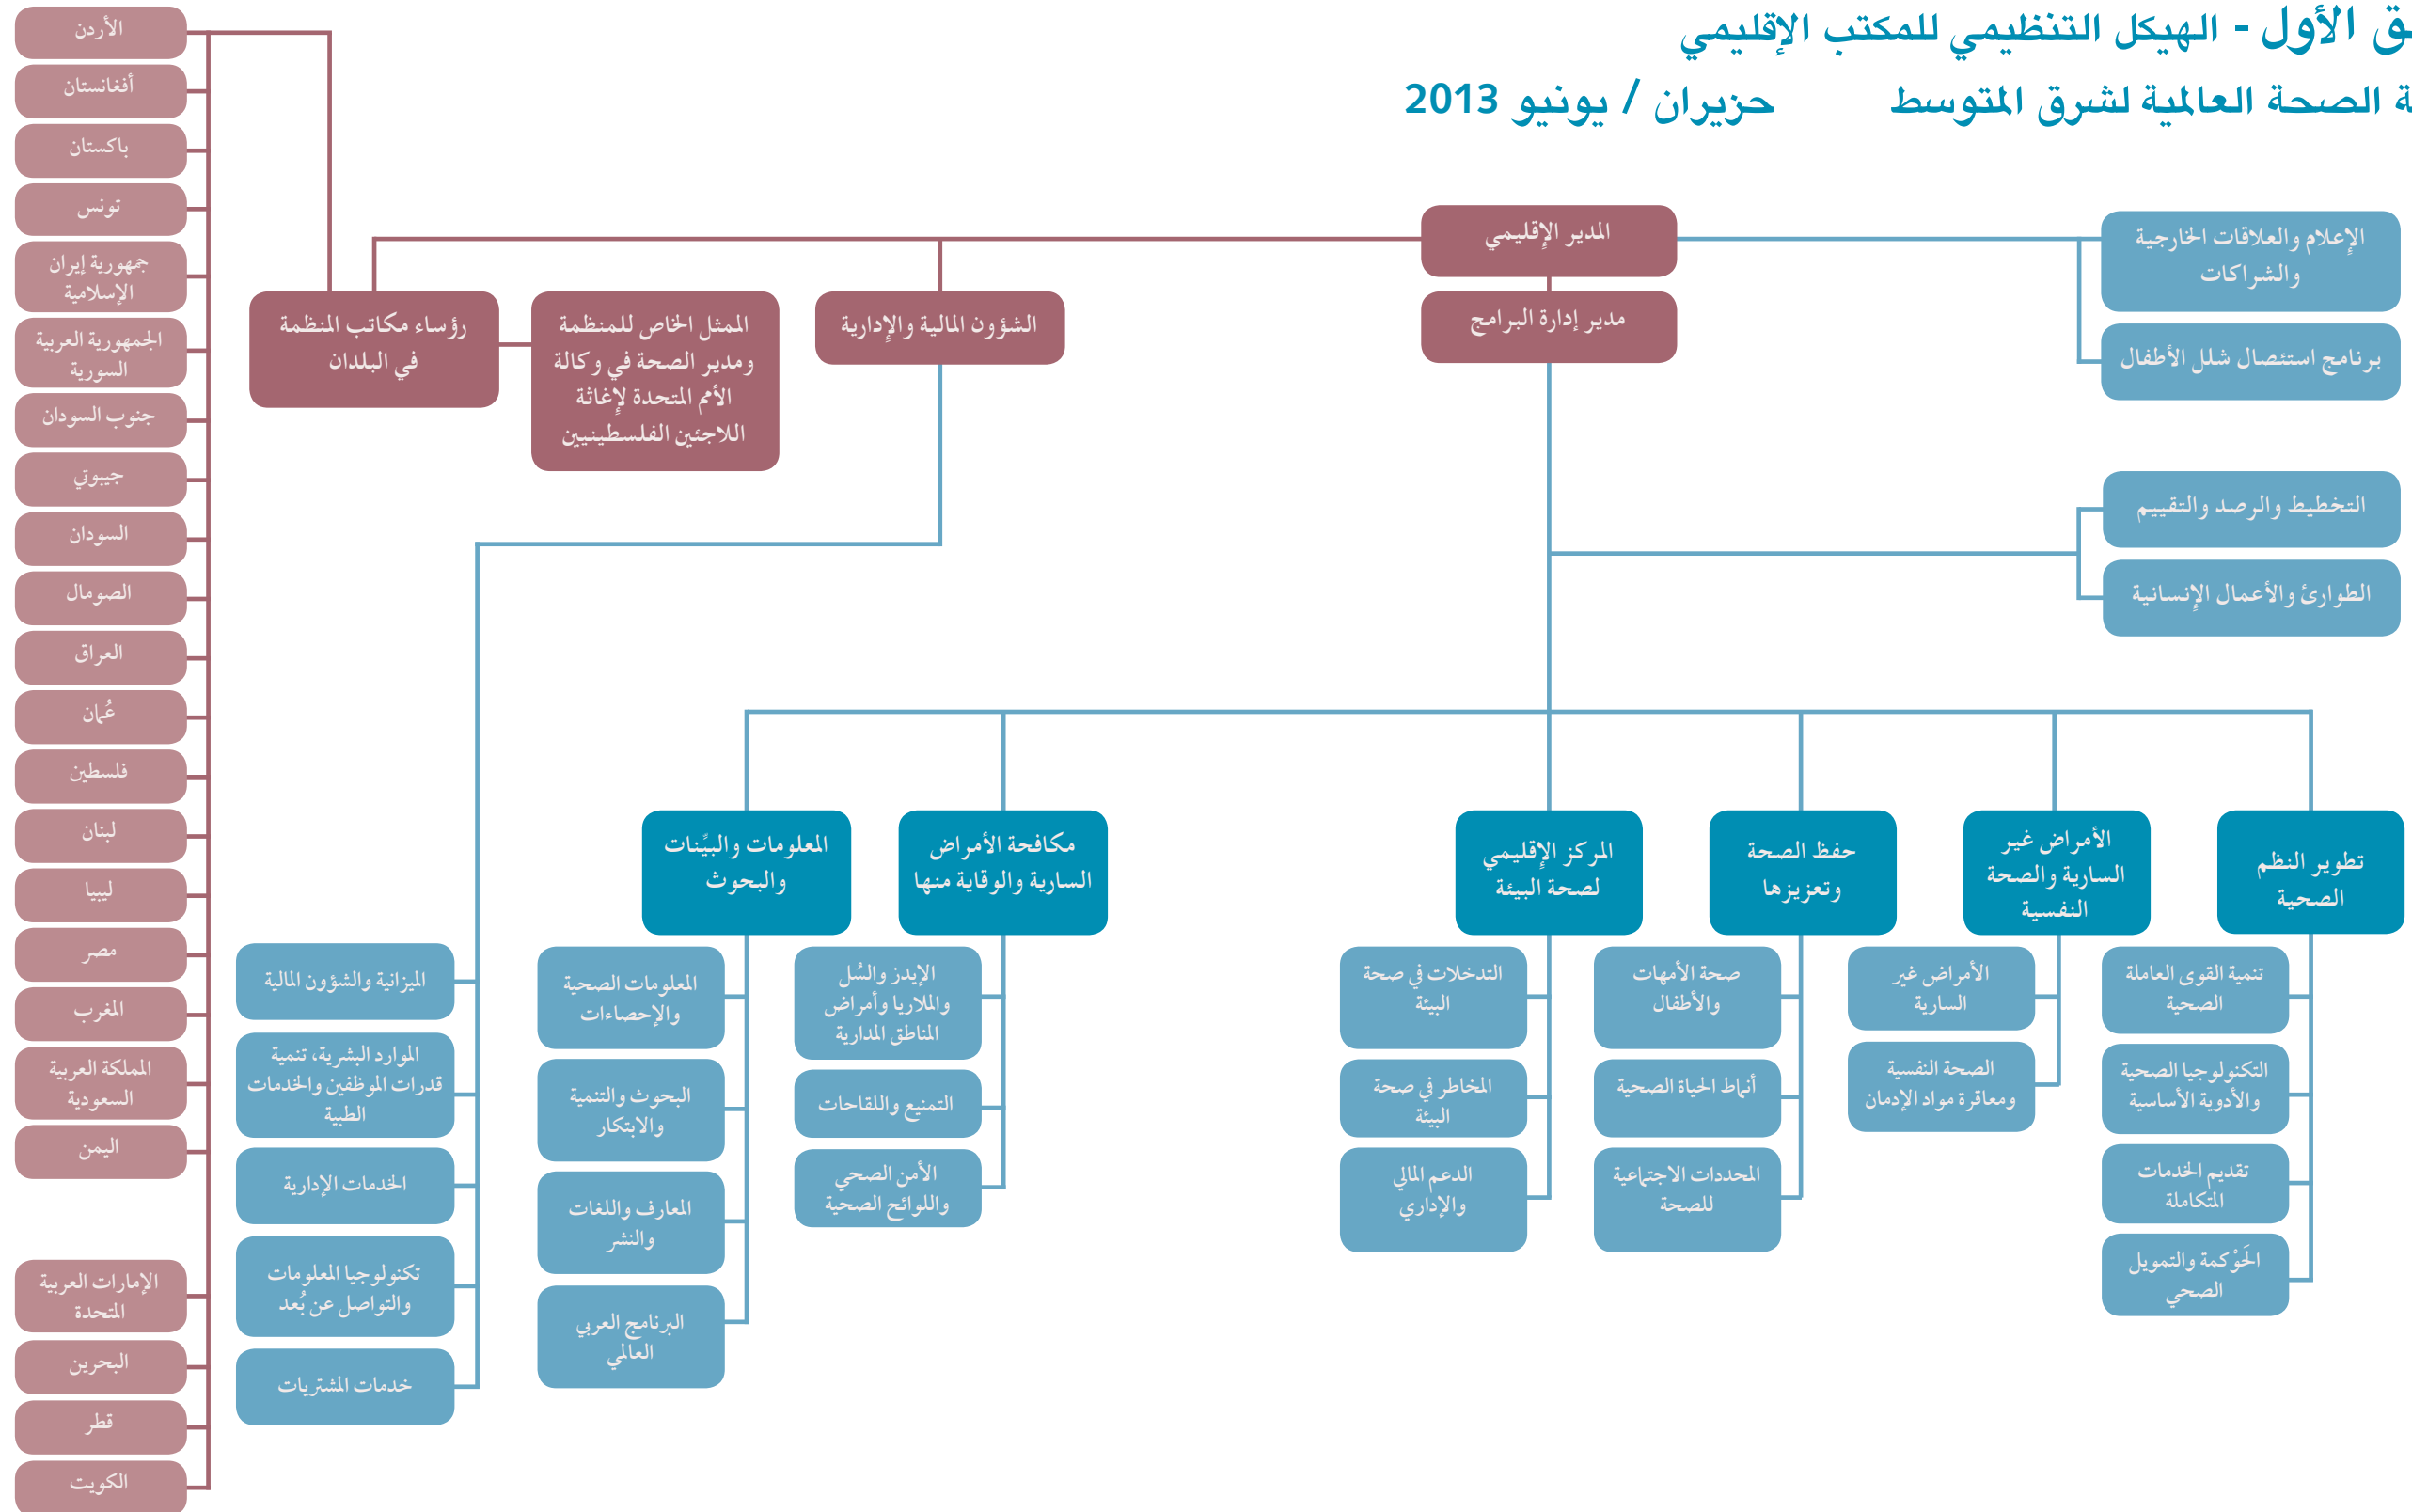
ق الأول - الهيكل التنظيمي للمكتب الإقليمي
ة الصحة العالمية لشرق المتوسط حزيران / يونيو 2013

المدير الإقليمي
مدير إدارة البرامج
الإعلام والعلاقات الخارجية والشراكات
برنامج استئصال شلل الأطفال
التخطيط والرصد والتقييم
الطوارئ والأعمال الإنسانية
الشؤون المالية والإدارية
الممثل الخاص للمنظمة ومدير الصحة في وكالة الأمم المتحدة لإغاثة اللاجئين الفلسطينيين
رؤساء مكاتب المنظمة في البلدان

الأردن
أفغانستان
باكستان
تونس
جمهورية إيران الإسلامية
الجمهورية العربية السورية
جنوب السودان
جيبوتي
السودان
الصومال
العراق
عُمان
فلسطين
لبنان
ليبيا
مصر
المغرب
المملكة العربية السعودية
اليمن
الإمارات العربية المتحدة
البحرين
قطر
الكويت

تطوير النظم الصحية
تنمية القوى العاملة الصحية
التكنولوجيا الصحية والأدوية الأساسية
تقديم الخدمات المتكاملة
الحَوْكمة والتمويل الصحي

الأمراض غير السارية والصحة النفسية
الأمراض غير السارية
الصحة النفسية ومعاقرة مواد الإدمان

حفظ الصحة وتعزيزها
صحة الأمهات والأطفال
أنماط الحياة الصحية
المحددات الاجتماعية للصحة

المركز الإقليمي لصحة البيئة
التدخلات في صحة البيئة
المخاطر في صحة البيئة
الدعم المالي والإداري

مكافحة الأمراض السارية والوقاية منها
الإيدز والسُّل والملاريا وأمراض المناطق المدارية
التمنيع واللقاحات
الأمن الصحي واللوائح الصحية

المعلومات والبيِّنات والبحوث
المعلومات الصحية والإحصاءات
البحوث والتنمية والابتكار
المعارف واللغات والنشر
البرنامج العربي العالمي

الميزانية والشؤون المالية
الموارد البشرية، تنمية قدرات الموظفين والخدمات الطبية
الخدمات الإدارية
تكنولوجيا المعلومات والتواصل عن بُعد
خدمات المشتريات